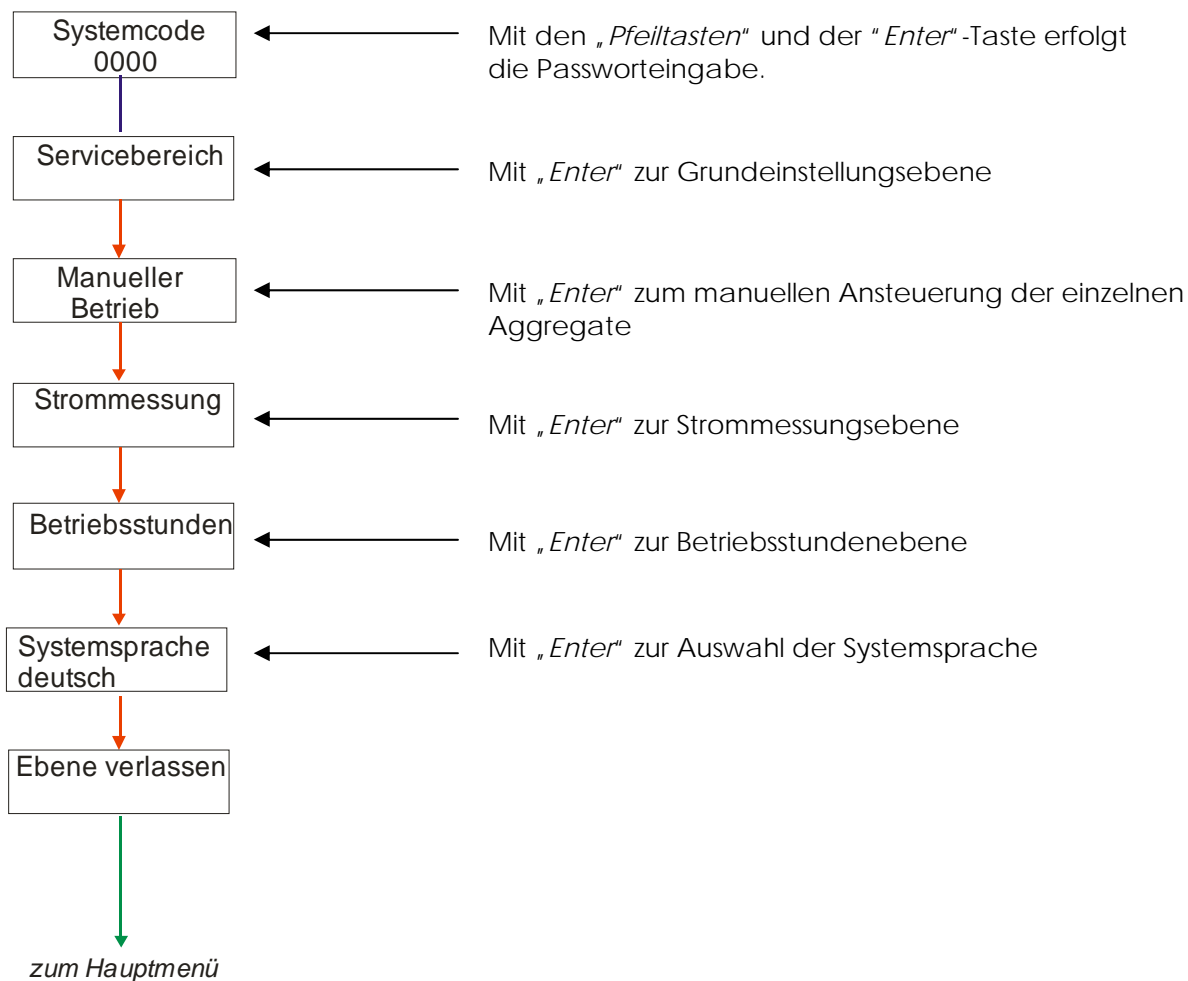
Systemcode
0000

Mit den „Pfeiltasten“ und der "Enter“-Taste erfolgt die Passworteingabe.

Servicebereich

Mit „Enter“ zur Grundeinstellungsebene

Manueller
Betrieb

Mit „Enter“ zum manuellen Ansteuerung der einzelnen Aggregate

Strommessung

Mit „Enter“ zur Strommessungsebene

Betriebsstunden

Mit „Enter“ zur Betriebsstundenebene

Systemsprache
deutsch

Mit „Enter“ zur Auswahl der Systemsprache

Ebene verlassen

zum Hauptmenü